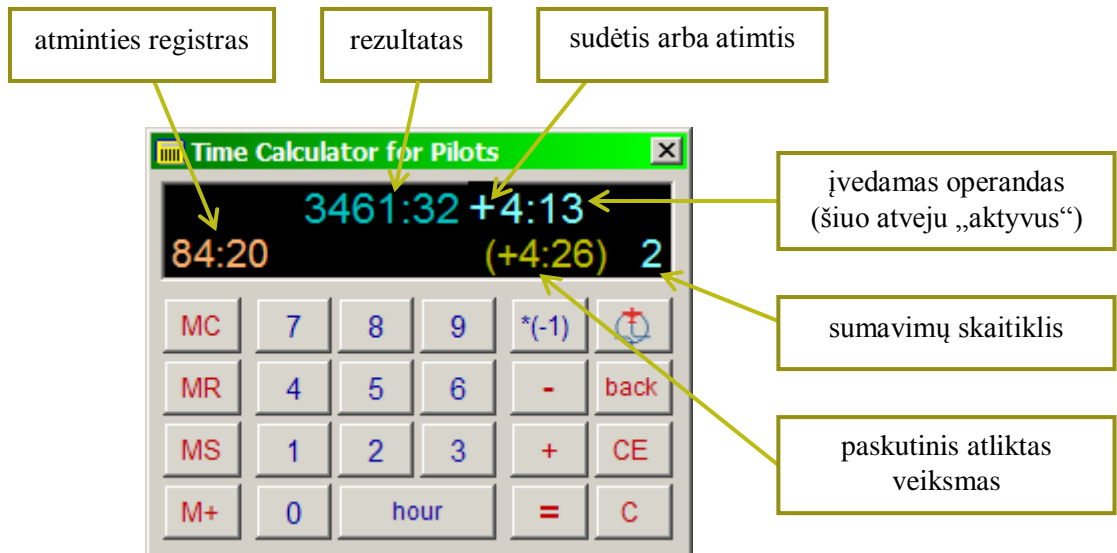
atminties registras

rezultatas

sudėtis arba atimtis

Time Calculator for Pilots

įvedamas operandas (šiuo atveju „aktyvus“)

3461:32 +4:13

84:20 (+4:26) 2

sumavimų skaitiklis

paskutinis atliktas veiksmas

| MC | 7 | 8 | 9 | *(-1) | |
|---|---|---|---|---|---|
| MR | 4 | 5 | 6 | - | back |
| MS | 1 | 2 | 3 | + | CE |
| M+ | 0 | hour | | = | C |